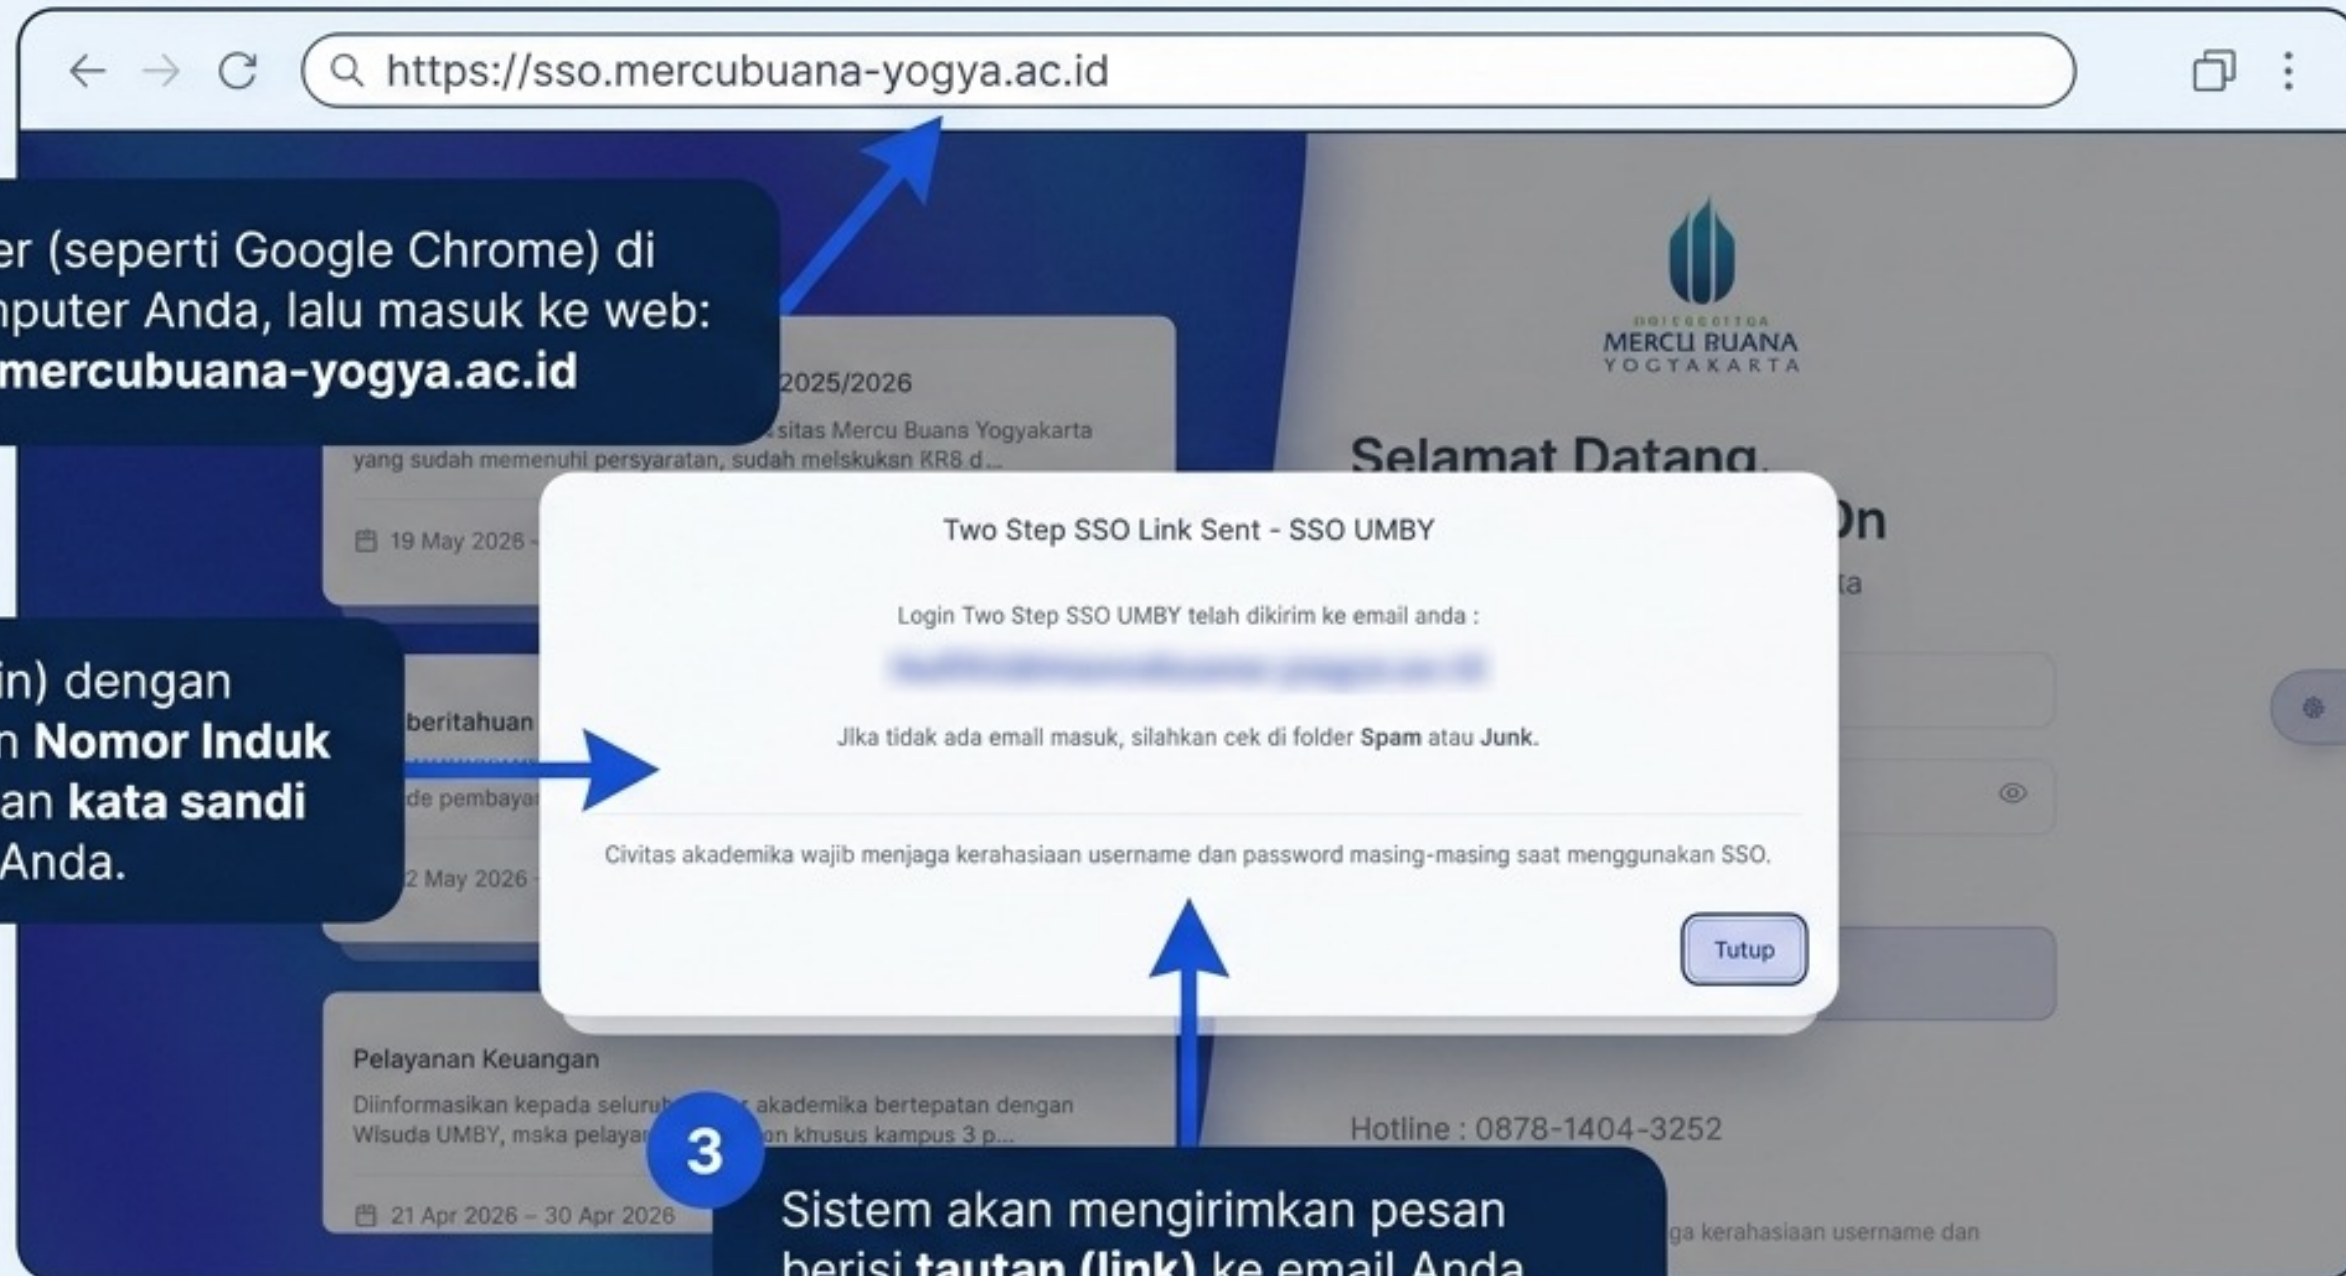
https://sso.mercubuana-yogya.ac.id

er (seperti Google Chrome) di nputer Anda, lalu masuk ke web: mercubuana-yogya.ac.id

2025/2026

sitas Mercu Buana Yogyakarta yang sudah memenuhi persyaratan, sudah melakukan KRS d...

19 May 2026 -

in) dengan n **Nomor Induk** an **kata sandi** Anda.

beritahuan

de pembaya

2 May 2026 -

Pelayanan Keuangan

Diinformasikan kepada seluruh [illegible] akademika bertepatan dengan Wisuda UMBY, maka pelaya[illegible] an khusus kampus 3 p...

21 Apr 2026 – 30 Apr 2026

MERCU BUANA
YOGYAKARTA

Selamat Datang,

On

ta

Hotline : 0878-1404-3252

ga kerahasiaan username dan

Two Step SSO Link Sent - SSO UMBY

Login Two Step SSO UMBY telah dikirim ke email anda :

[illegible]

Jika tidak ada email masuk, silahkan cek di folder **Spam** atau **Junk**.

Civitas akademika wajib menjaga kerahasiaan username dan password masing-masing saat menggunakan SSO.

Tutup

3

Sistem akan mengirimkan pesan berisi **tautan (link)** ke email Anda